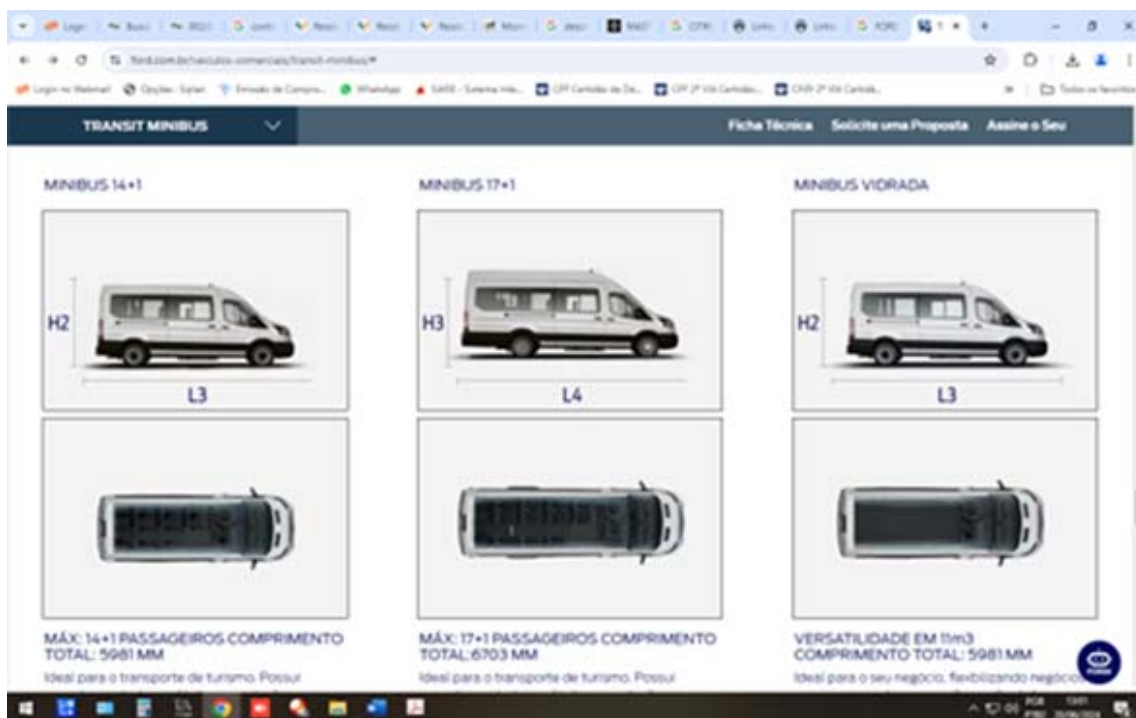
ford.com.br/veiculos-comerciais/transit-minibus/

Todos os favoritos

TRANSIT MINIBUS

Ficha Técnica Solicite uma Proposta Assine o Seu

MINIBUS 14+1

H2

L3

MÁX: 14+1 PASSAGEIROS COMPRIMENTO TOTAL: 5981 MM

Ideal para o transporte de turismo. Possui

MINIBUS 17+1

H3

L4

MÁX: 17+1 PASSAGEIROS COMPRIMENTO TOTAL:6703 MM

Ideal para o transporte de turismo. Possui

MINIBUS VIDRADA

H2

L3

VERSATILIDADE EM 11m3 COMPRIMENTO TOTAL: 5981 MM

Ideal para o seu negócio, flexibilizando negócio